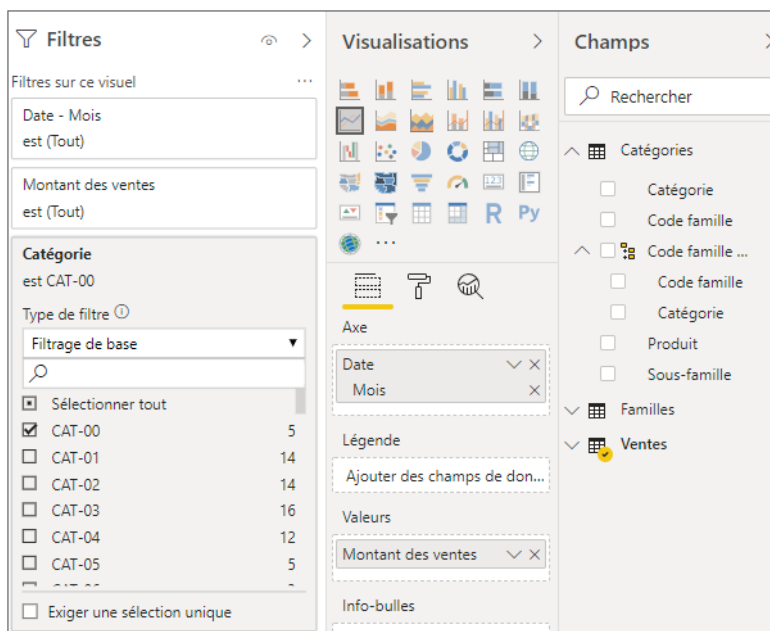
Filtres

Filtres sur ce visuel ...

Date - Mois
est (Tout)

Montant des ventes
est (Tout)

Catégorie
est CAT-00

Type de filtre ⓘ

Filtrage de base

Sélectionner tout

| | |
|---|---|
| CAT-00 | 5 |
| CAT-01 | 14 |
| CAT-02 | 14 |
| CAT-03 | 16 |
| CAT-04 | 12 |
| CAT-05 | 5 |
| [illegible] | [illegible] |

Exiger une sélection unique

Visualisations

R Py

Axe

Date
Mois

Légende

Ajouter des champs de don...

Valeurs

Montant des ventes

Info-bulles

Champs

Rechercher

Catégories
Catégorie
Code famille
Code famille ...
Code famille
Catégorie
Produit
Sous-famille
Familles
Ventes